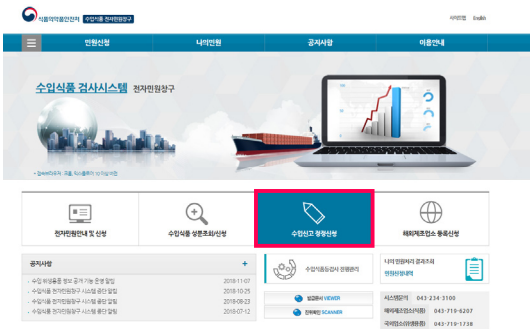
식품의약품안전처 수입식품 전자민원창구

사이트맵 English

민원신청 나의민원 공지사항 이용안내

수입식품 검사시스템 전자민원창구

전자민원안내 및 신청

수입식품 성분조회/신청

수입신고 정정신청

해외제조업소 등록신청

공지사항 +

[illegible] 2018-11-07

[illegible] 2018-10-25

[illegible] 2018-08-23

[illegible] 2018-07-12

수입식품등검사 전용관리

나의 민원처리 결과조회

민원처리내역

VIEWER

SCANNER

시스템문의 043-234-3100

043-719-6207

043-719-1738